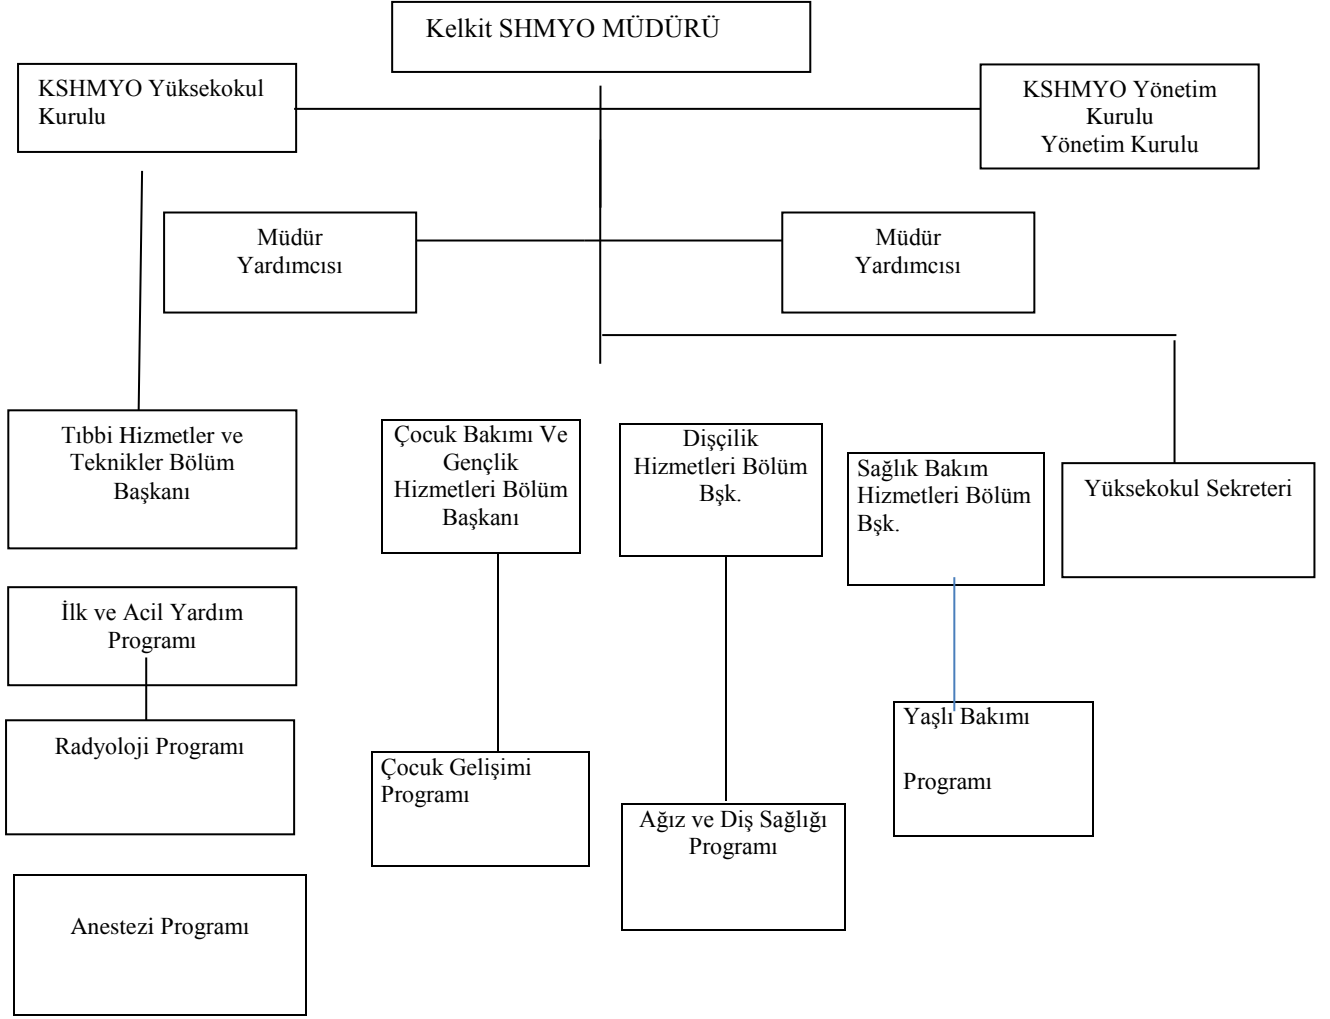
Kelkit SHMYO MÜDÜRÜ

KSHMYO Yüksekokul Kurulu

KSHMYO Yönetim Kurulu
Yönetim Kurulu

Müdür Yardımcısı

Müdür Yardımcısı

Tıbbi Hizmetler ve Teknikler Bölüm Başkanı

Çocuk Bakımı Ve Gençlik Hizmetleri Bölüm Başkanı

Dişçilik Hizmetleri Bölüm Bşk.

Sağlık Bakım Hizmetleri Bölüm Bşk.

Yüksekokul Sekreteri

İlk ve Acil Yardım Programı

Radyoloji Programı

Anestezi Programı

Çocuk Gelişimi Programı

Ağız ve Diş Sağlığı Programı

Yaşlı Bakımı

Programı